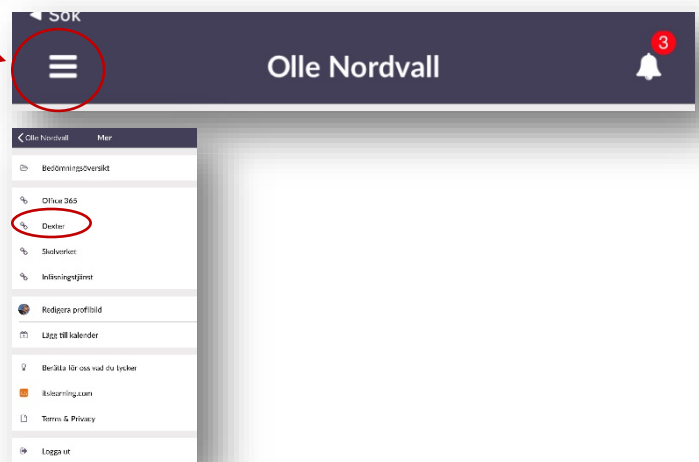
◀ Sök

Olle Nordvall

3

Olle Nordvall Mer

Bedömningsöversikt

Office 365

Dexter

Skolverket

Inläsningstjänst

Redigera profilbild

Lägg till kalender

Berätta för oss vad du tycker

itslearning.com

Terms & Privacy

Logga ut